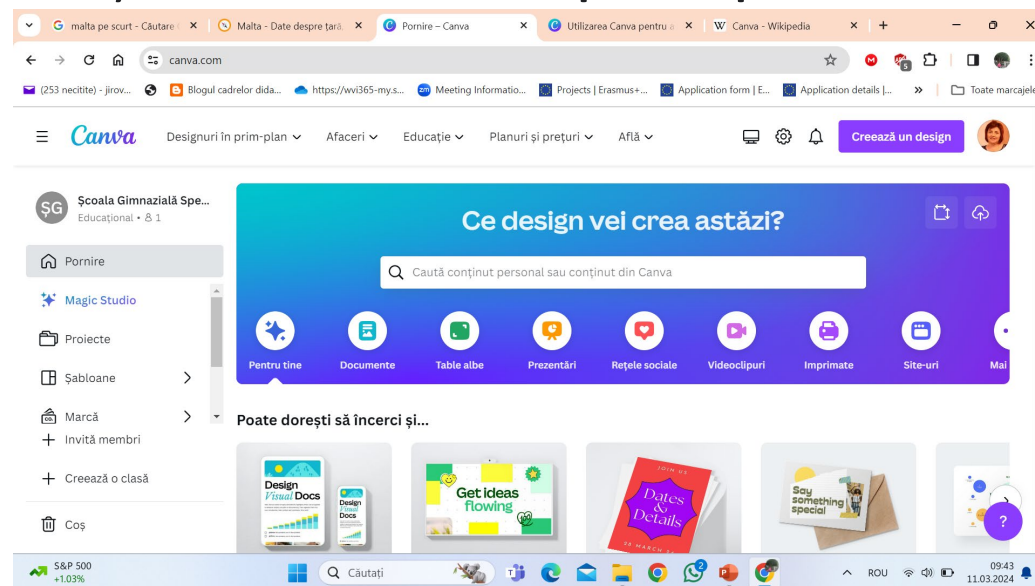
malta pe scurt - Căutare | Malta - Date despre țară | Pornire – Canva | Utilizarea Canva pentru | Canva - Wikipedia

canva.com

(253 necitite) - jirov... | Blogul cadrelor dida... | https://wvi365-my.s... | Meeting Informatio... | Projects | Erasmus+... | Application form | E... | Application details |... | » | Toate marcajele

Canva Designuri în prim-plan Afaceri Educație Planuri și prețuri Află

Creează un design

ȘG Școala Gimnazială Spe... Educațional • 1

Pornire
Magic Studio
Proiecte
Șabloane
Marcă
Invită membri
Creează o clasă
Coș

Ce design vei crea astăzi?

Caută conținut personal sau conținut din Canva

Pentru tine | Documente | Table albe | Prezentări | Rețele sociale | Videoclipuri | Imprimate | Site-uri | Mai

Poate dorești să încerci și...

Design Visual Docs
Design Visual Docs
Get ideas flowing
JOIN US Dates & Details 28 MARCH
Say something special

?

S&P 500 +1.03%
Căutați
ROU 09:43 11.03.2024